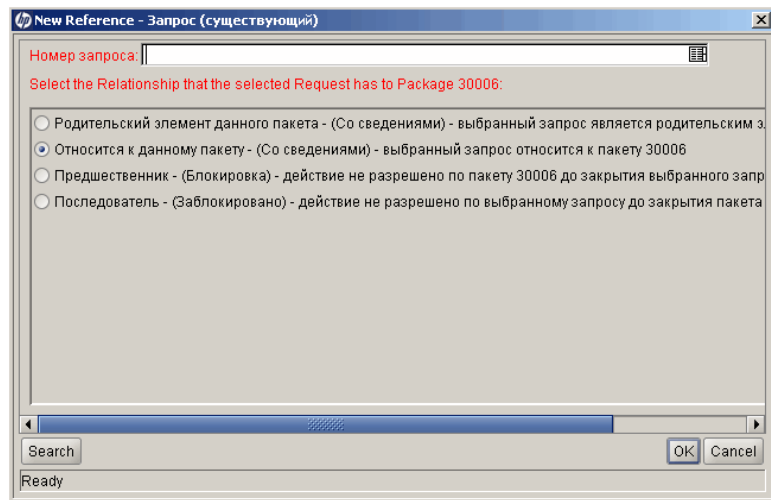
New Reference - Запрос (существующий)

Номер запроса:

Select the Relationship that the selected Request has to Package 30006:

Родительский элемент данного пакета - (Со сведениями) - выбранный запрос является родительским э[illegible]

Относится к данному пакету - (Со сведениями) - выбранный запрос относится к пакету 30006

Предшественник - (Блокировка) - действие не разрешено по пакету 30006 до закрытия выбранного запр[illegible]

Последователь - (Заблокировано) - действие не разрешено по выбранному запросу до закрытия пакета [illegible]

Search

OK

Cancel

Ready